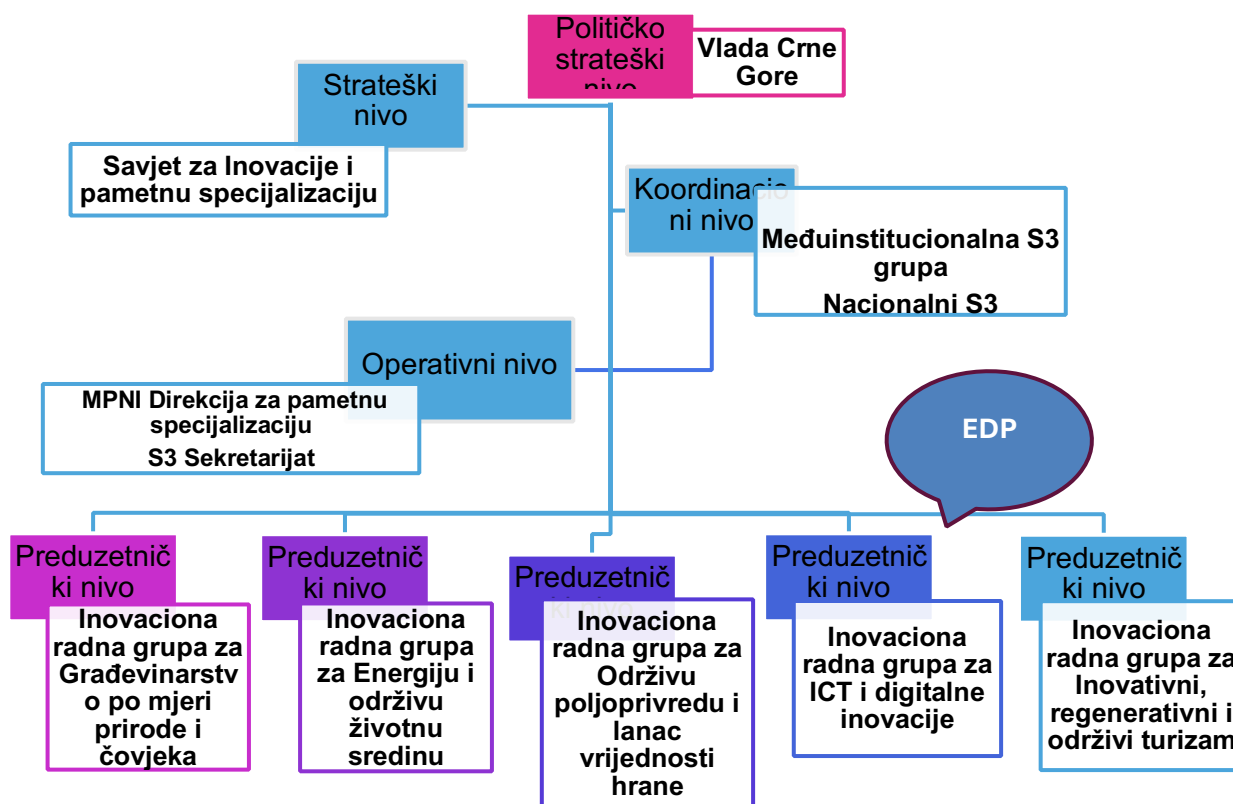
Političko strateški nivo

Vlada Crne Gore

Strateški nivo

Savjet za Inovacije i pametnu specijalizaciju

Koordinacioni nivo

Međuinstitucionalna S3 grupa

Nacionalni S3

Operativni nivo

MPNI Direkcija za pametnu specijalizaciju

S3 Sekretarijat

EDP

Preduzetnički nivo

Inovaciona radna grupa za Građevinarstvo po mjeri prirode i čovjeka

Preduzetnički nivo

Inovaciona radna grupa za Energiju i održivu životnu sredinu

Preduzetnički nivo

Inovaciona radna grupa za Održivu poljoprivredu i lanac vrijednosti hrane

Preduzetnički nivo

Inovaciona radna grupa za ICT i digitalne inovacije

Preduzetnički nivo

Inovaciona radna grupa za Inovativni, regenerativni i održivi turizam